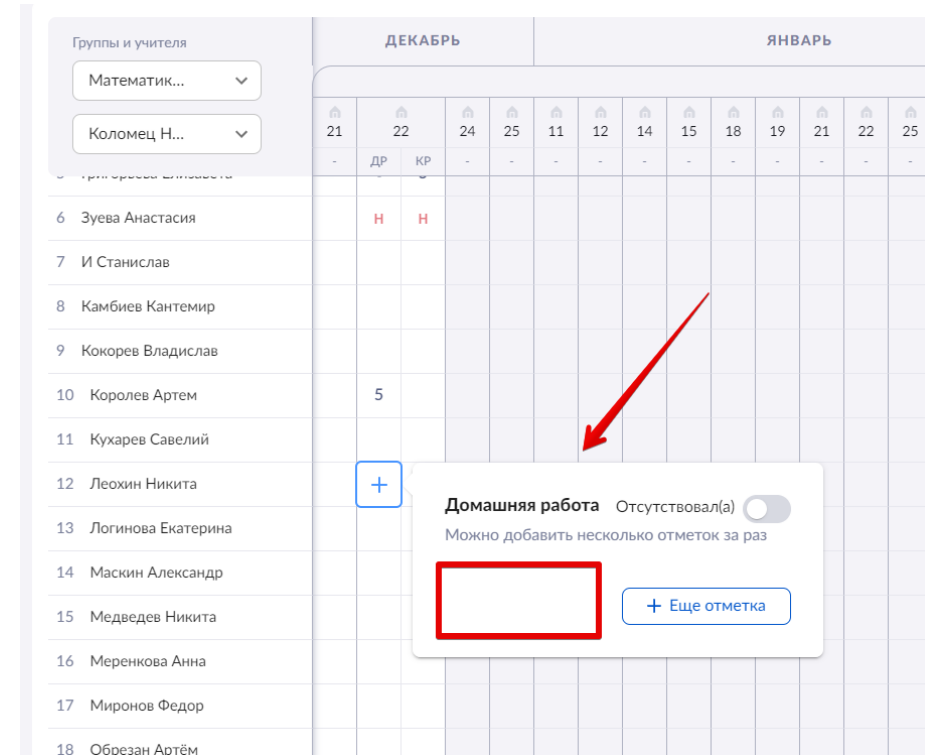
Группы и учителя

Математик...

Коломец Н...

ДЕКАБРЬ

ЯНВАРЬ

| 21 | 22 | | 24 | 25 | 11 | 12 | 14 | 15 | 18 | 19 | 21 | 22 | 25 |
|---|---|---|---|---|---|---|---|---|---|---|---|---|---|
| - | ДР | КР | - | - | - | - | - | - | - | - | - | - | - |

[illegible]

6 Зуева Анастасия Н Н

7 И Станислав

8 Камбиев Кантемир

9 Кокорев Владислав

10 Королев Артем 5

11 Кухарев Савелий

12 Леохин Никита +

13 Логинова Екатерина

14 Маскин Александр

15 Медведев Никита

16 Меренкова Анна

17 Миронов Федор

18 Обрезан Артём

Домашняя работа

Отсутствовал(а)

Можно добавить несколько отметок за раз

+ Еще отметка